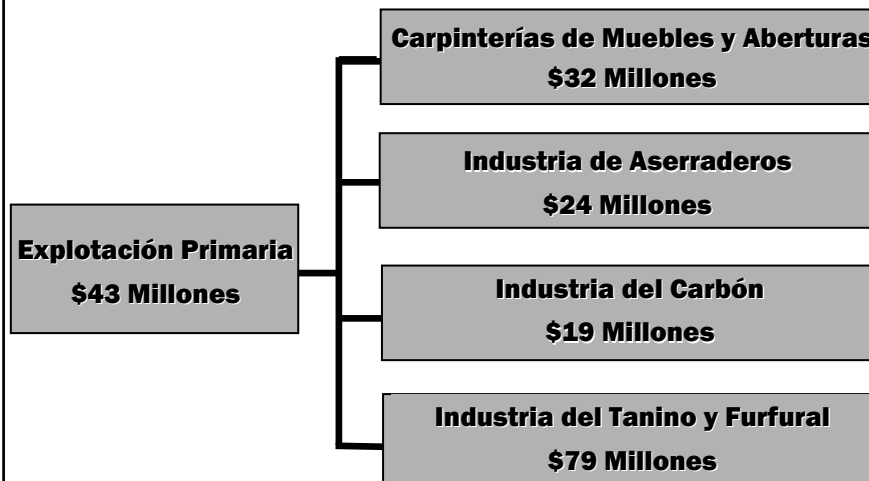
Explotación Primaria
$43 Millones

Carpinterías de Muebles y Aberturas
$32 Millones

Industria de Aserraderos
$24 Millones

Industria del Carbón
$19 Millones

Industria del Tanino y Furfural
$79 Millones